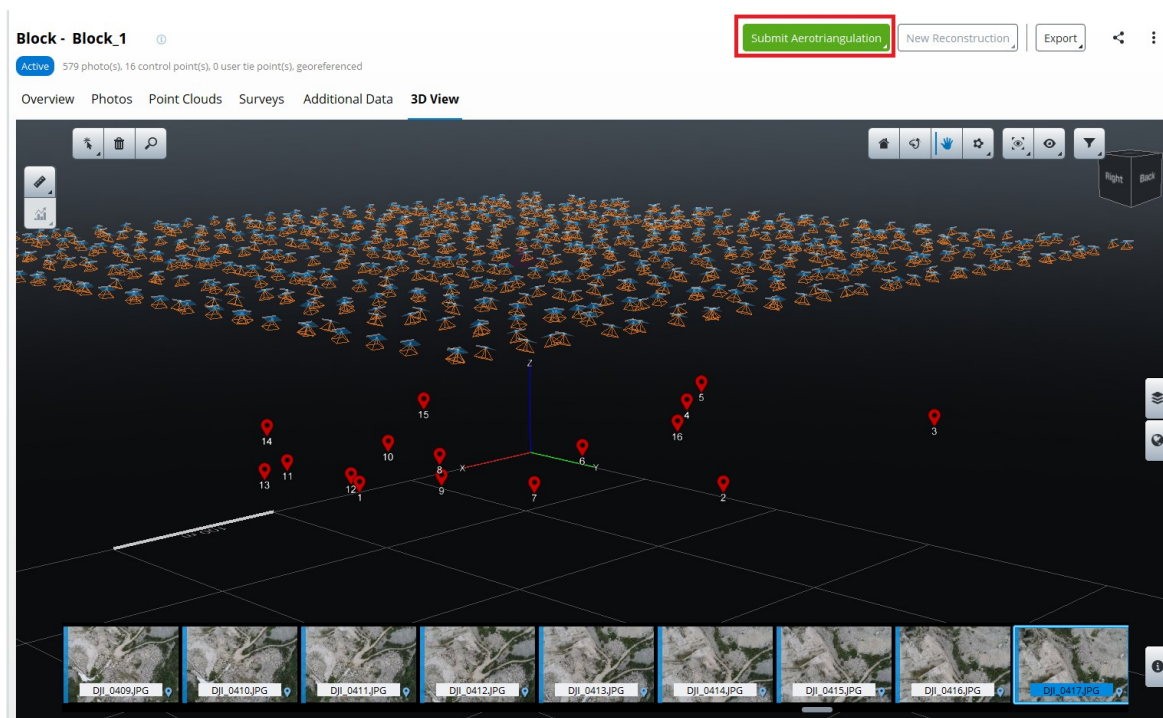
Block - Block_1

Active 579 photo(s), 16 control point(s), 0 user tie point(s), georeferenced

Submit Aerotriangulation New Reconstruction Export

Overview Photos Point Clouds Surveys Additional Data 3D View

Right Back

Z

5
15
4
16
3
14
10
6
8
X
Y
11
13
12
1
9
7
2

DJI_0409.JPG DJI_0410.JPG DJI_0411.JPG DJI_0412.JPG DJI_0413.JPG DJI_0414.JPG DJI_0415.JPG DJI_0416.JPG DJI_0417.JPG